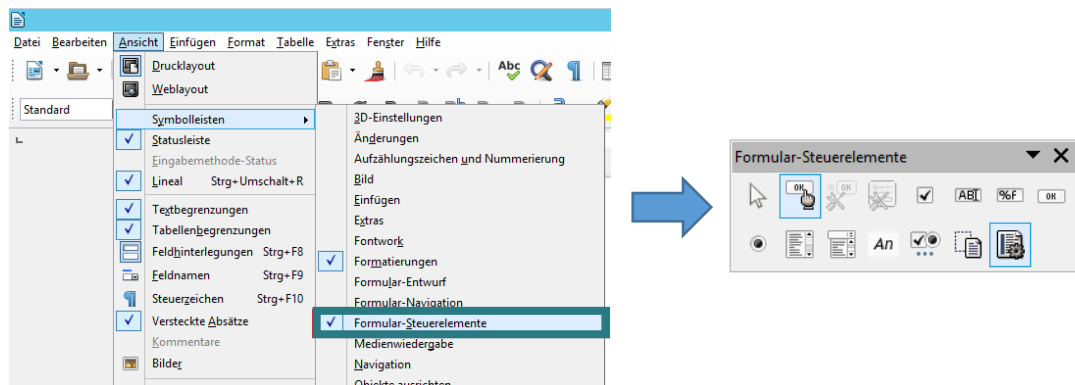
Datei Bearbeiten Ansicht Einfügen Format Tabelle Extras Fenster Hilfe

Standard

Drucklayout
Weblayout
Symbolleisten
Statusleiste
Eingabemethode-Status
Lineal Strg+Umschalt+R
Textbegrenzungen
Tabellenbegrenzungen
Feldhinterlegungen Strg+F8
Feldnamen Strg+F9
Steuerzeichen Strg+F10
Versteckte Absätze
Kommentare
Bilder

3D-Einstellungen
Änderungen
Aufzählungszeichen und Nummerierung
Bild
Einfügen
Extras
Fontwork
Formatierungen
Formular-Entwurf
Formular-Navigation
Formular-Steuerelemente
Medienwiedergabe
Navigation
Objekte ausrichten

Formular-Steuerelemente
OK
ABI
%F
OK
An